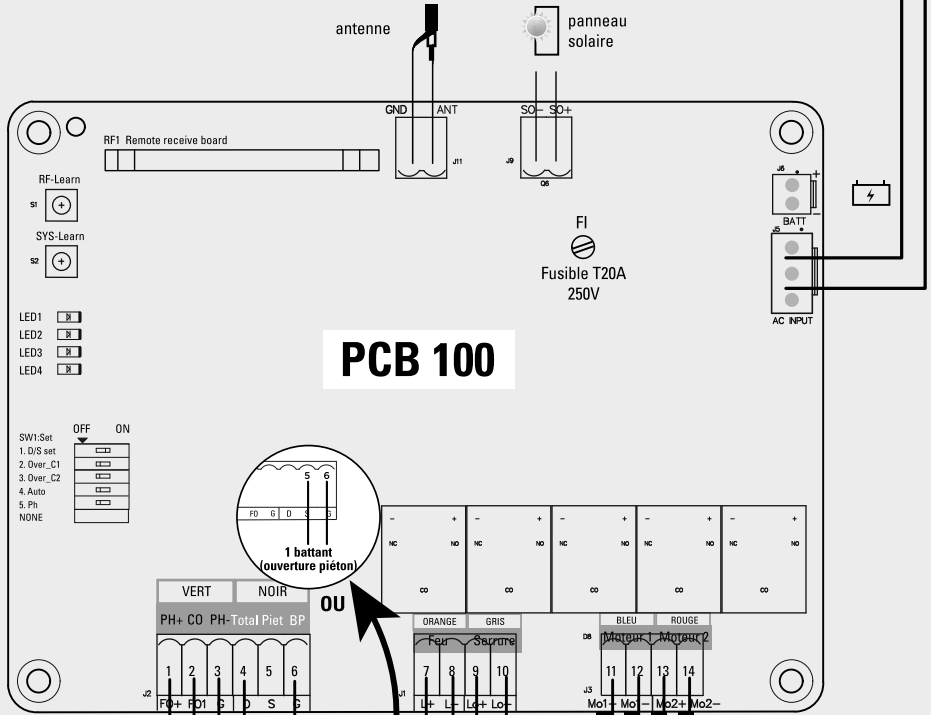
antenne

panneau solaire

GND ANT

SO– SO+

RF1 Remote receive board

J11

J9

Q6

RF-Learn

S1

SYS-Learn

S2

J8

BATT

J5

AC INPUT

FI

Fusible T20A 250V

LED1

LED2

LED3

LED4

PCB 100

OFF ON

SW1:Set

1. D/S set

2. Over_C1

3. Over_C2

4. Auto

5. Ph

NONE

5 6

FO G D S S G

1 battant (ouverture piéton)

OU

– + NC NO ∞

– + NC NO ∞

– + NC NO ∞

– + NC NO ∞

– + NC NO ∞

VERT NOIR

PH+ CO PH- Total Piet BP

1 2 3 4 5 6

J2

FO+ FO1 G D S G

ORANGE GRIS

Feu Serrure

J1

7 8 9 10

L+ L– Lo+ Lo–

BLEU ROUGE

D8

Moteur 1 Moteur 2

J3

11 12 13 14

Mo1+ Mo1– Mo2+ Mo2–